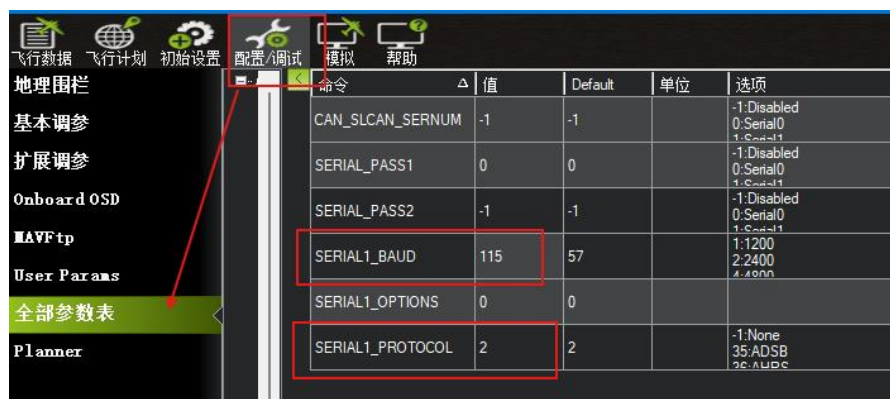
飞行数据 飞行计划 初始设置 配置/调试 模拟 帮助

地理围栏
基本调参
扩展调参
Onboard OSD
MAVFtp
User Params
全部参数表
Planner

| 命令 | 值 | Default | 单位 | 选项 |
|---|---|---|---|---|
| CAN_SLCAN_SERNUM | -1 | -1 | | -1:Disabled 0:Serial0 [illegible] |
| SERIAL_PASS1 | 0 | 0 | | -1:Disabled 0:Serial0 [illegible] |
| SERIAL_PASS2 | -1 | -1 | | -1:Disabled 0:Serial0 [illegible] |
| SERIAL1_BAUD | 115 | 57 | | 1:1200 2:2400 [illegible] |
| SERIAL1_OPTIONS | 0 | 0 | | |
| SERIAL1_PROTOCOL | 2 | 2 | | -1:None 35:ADSB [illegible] |